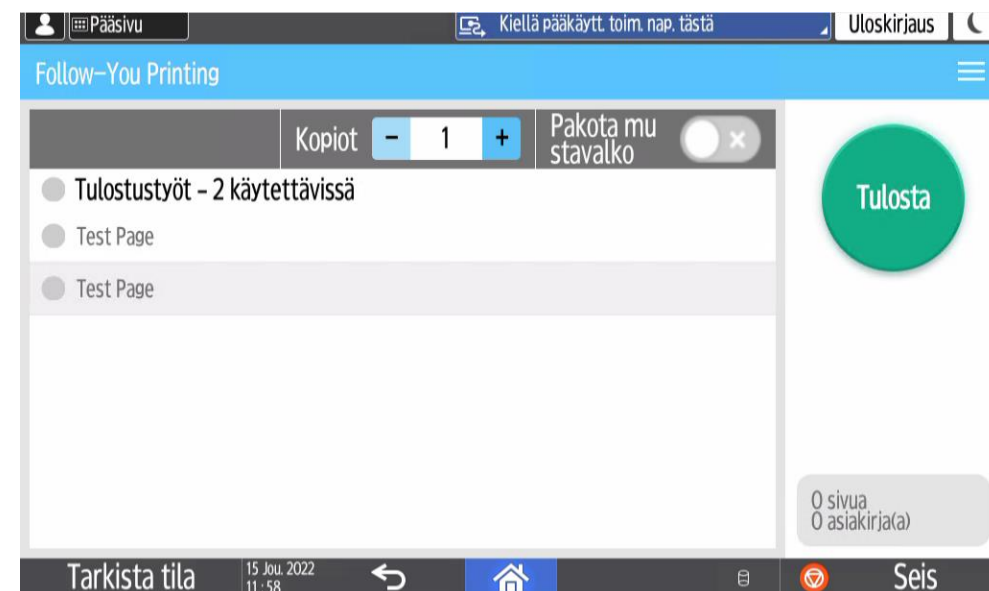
Pääsivu

Kiellä pääkäytt. toim. nap. tästä

Uloskirjaus

Follow-You Printing

Kopiot − 1 +

Pakota mustavalko

Tulostustyöt - 2 käytettävissä

Test Page

Test Page

Tulosta

0 sivua
0 asiakirja(a)

Tarkista tila

15 Jou. 2022
11 : 58

Seis